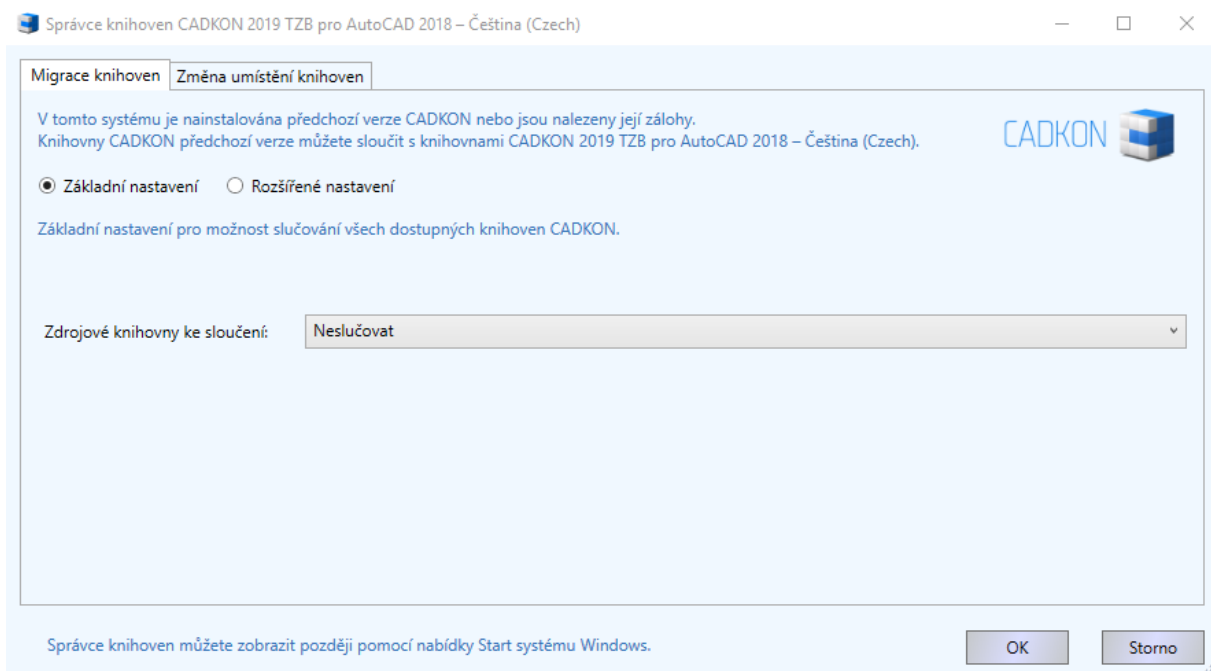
Správce knihoven CADKON 2019 TZB pro AutoCAD 2018 – Čeština (Czech)

Migrace knihoven
Změna umístění knihoven

V tomto systému je nainstalována předchozí verze CADKON nebo jsou nalezeny její zálohy.
Knihovny CADKON předchozí verze můžete sloučit s knihovnami CADKON 2019 TZB pro AutoCAD 2018 – Čeština (Czech).

CADKON

Základní nastavení
Rozšířené nastavení

Základní nastavení pro možnost slučování všech dostupných knihoven CADKON.

Zdrojové knihovny ke sloučení:
Neslučovat

Správce knihoven můžete zobrazit později pomocí nabídky Start systému Windows.

OK
Storno